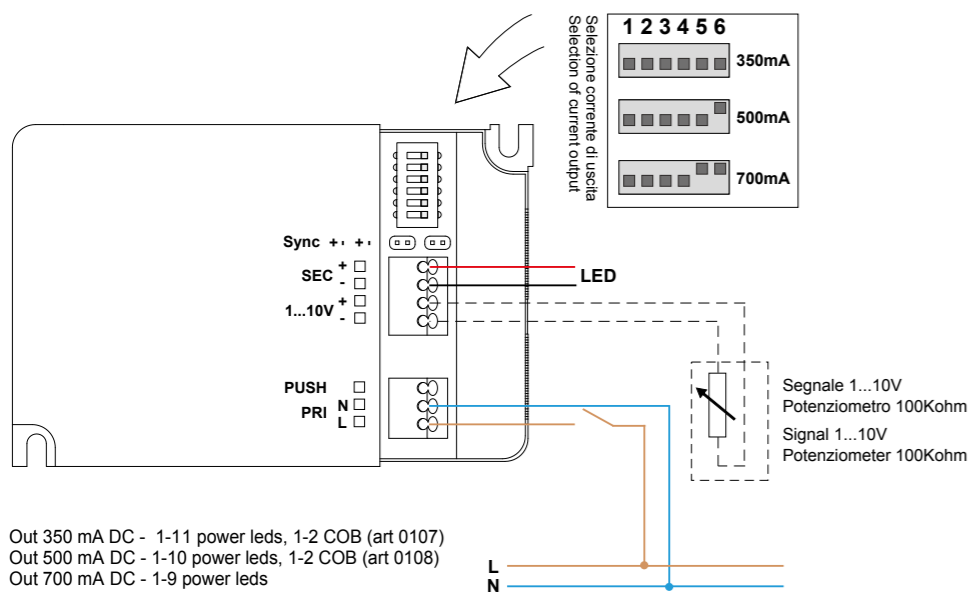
Selezione corrente di uscita
Selection of current output

1 2 3 4 5 6

350mA

500mA

700mA

Sync + +

SEC + -

1...10V + -

LED

PUSH

PRI N L

Segnale 1...10V
Potenziometro 100Kohm

Signal 1...10V
Potenziometer 100Kohm

Out 350 mA DC - 1-11 power leds, 1-2 COB (art 0107)
Out 500 mA DC - 1-10 power leds, 1-2 COB (art 0108)
Out 700 mA DC - 1-9 power leds

L
N